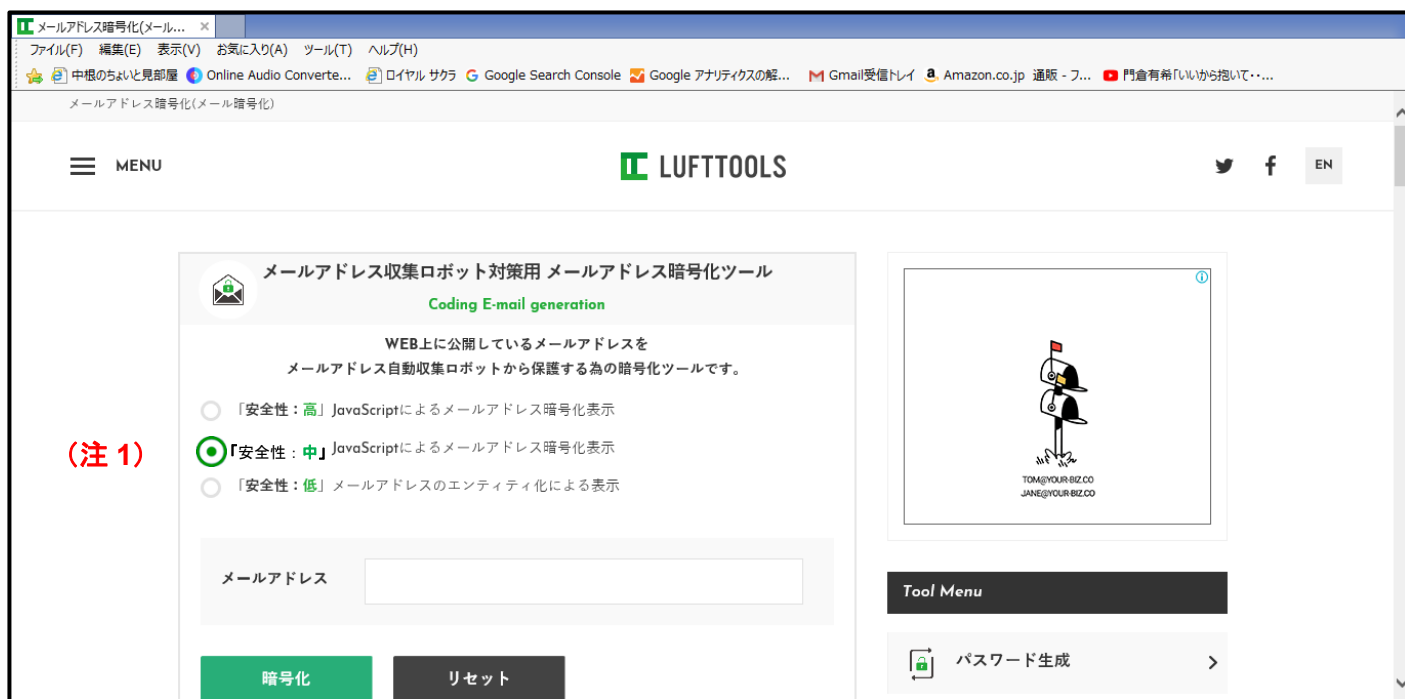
メールアドレス暗号化(メール... ×

ファイル(F) 編集(E) 表示(V) お気に入り(A) ツール(T) ヘルプ(H)

中根のちょいと見聞屋 Online Audio Converte... ロイヤル サクラ Google Search Console Google アナリティクスの解... Gmail受信トレイ Amazon.co.jp 通販 - フ... 門倉有希「いいから抱いて・・・

メールアドレス暗号化(メール暗号化)

MENU

LUFTTOOLS

EN

メールアドレス収集ロボット対策用 メールアドレス暗号化ツール

Coding E-mail generation

WEB上に公開しているメールアドレスを
メールアドレス自動収集ロボットから保護する為の暗号化ツールです。

「安全性：高」JavaScriptによるメールアドレス暗号化表示

（注 1）

「安全性：中」JavaScriptによるメールアドレス暗号化表示

「安全性：低」メールアドレスのエンティティ化による表示

メールアドレス

暗号化

リセット

TOM@YOUR-BIZ.CO
JANE@YOUR-BIZ.CO

Tool Menu

パスワード生成